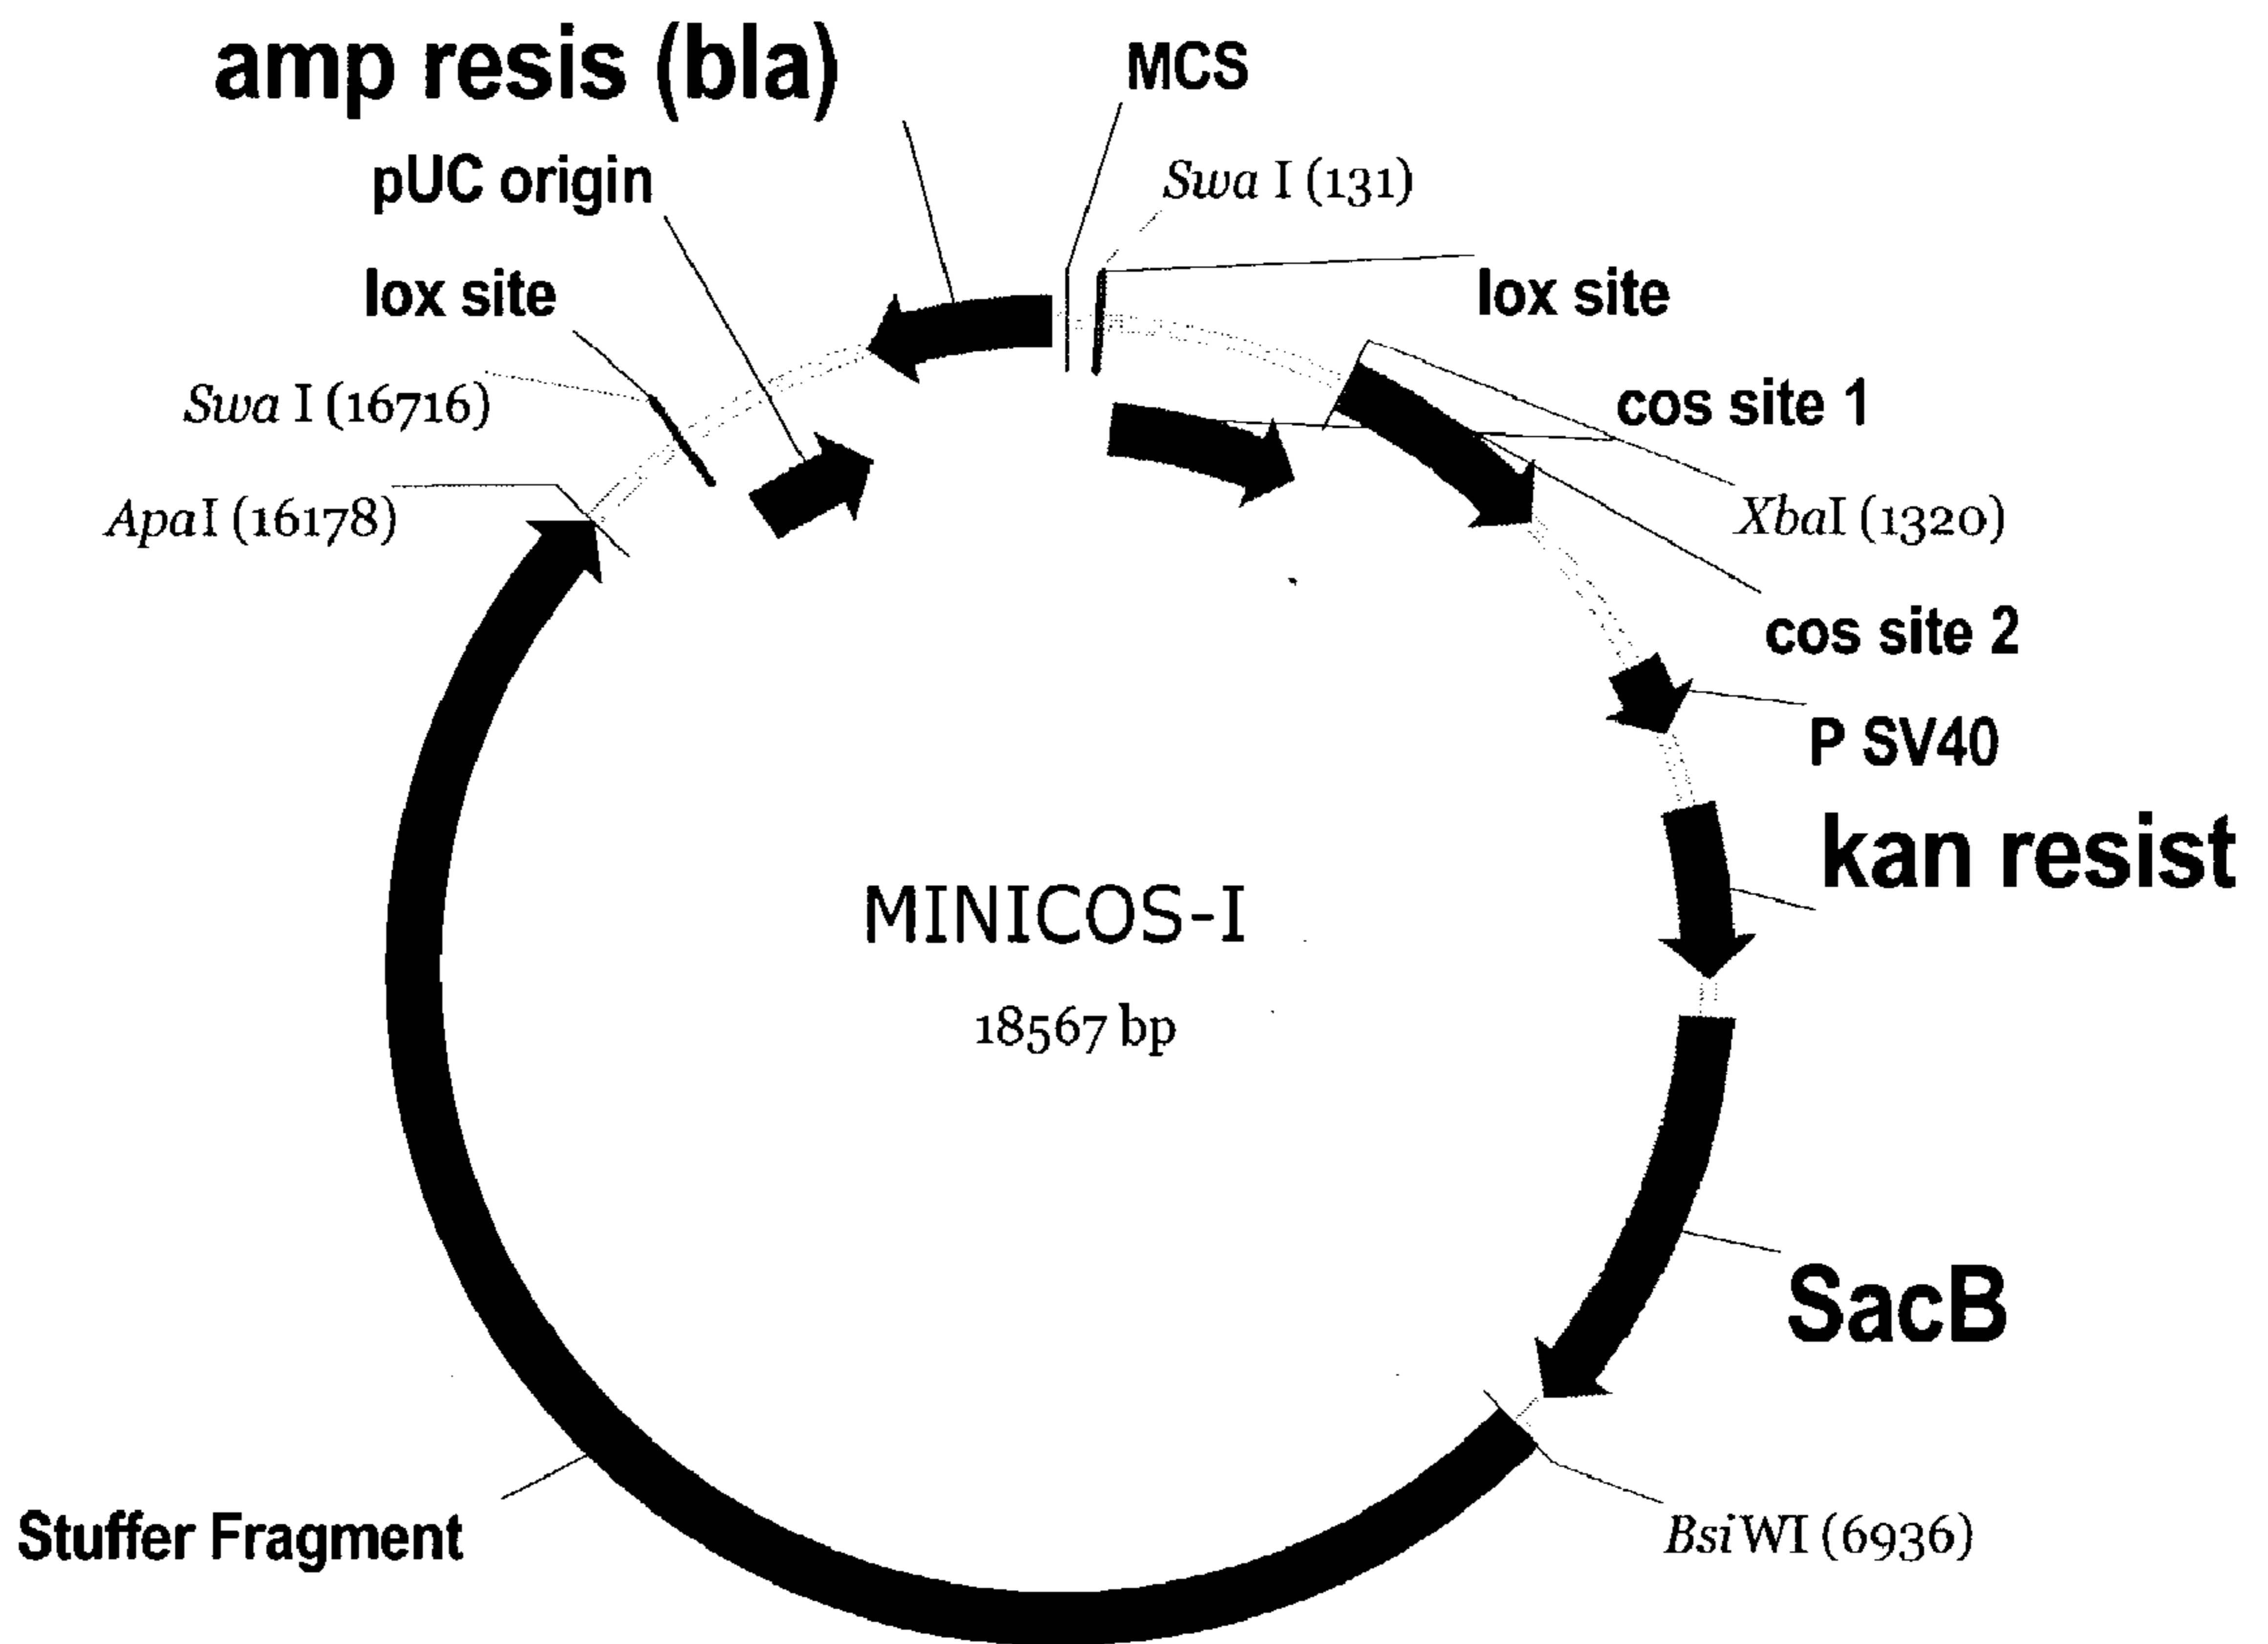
amp resis (bla)

MCS

pUC origin

Swa I (131)

lox site

lox site

Swa I (16716)

cos site 1

Apa I (16178)

Xba I (1320)

cos site 2

P SV40

kan resist

MINICOS-I

18567 bp

SacB

Stuffer Fragment

Bsi WI (6936)